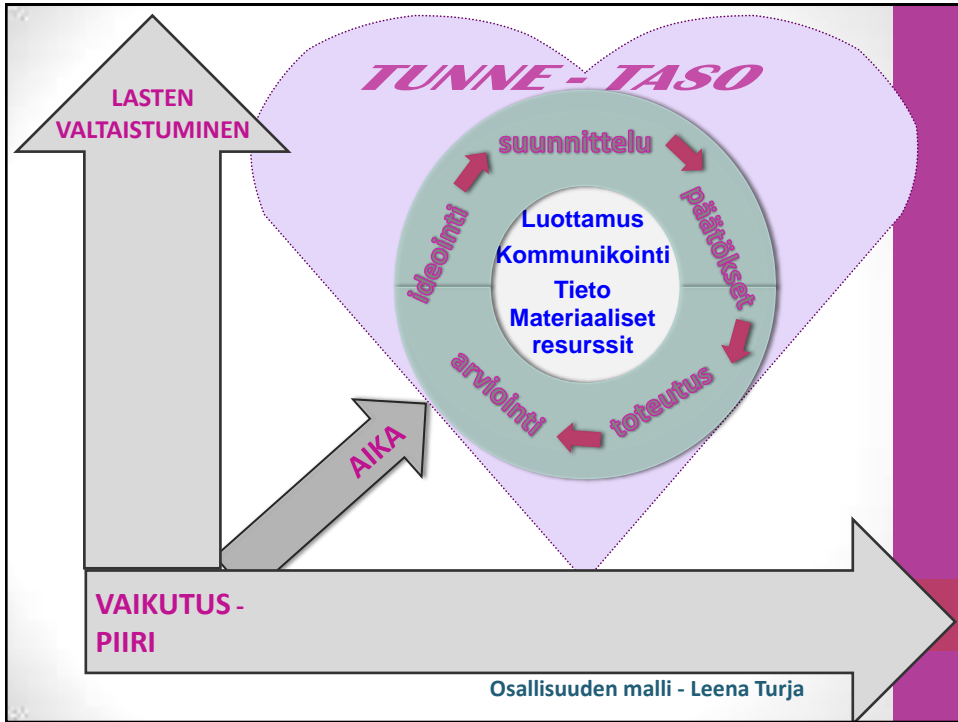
TUNNE - TASO

LASTEN VALTAISTUMINEN

suunnittelu

päätökset

toteutus

arviointi

ideointi

Luottamus
Kommunikointi
Tieto
Materiaaliset resurssit

AIKA

VAIKUTUS - PIIRI

Osallisuuden malli - Leena Turja